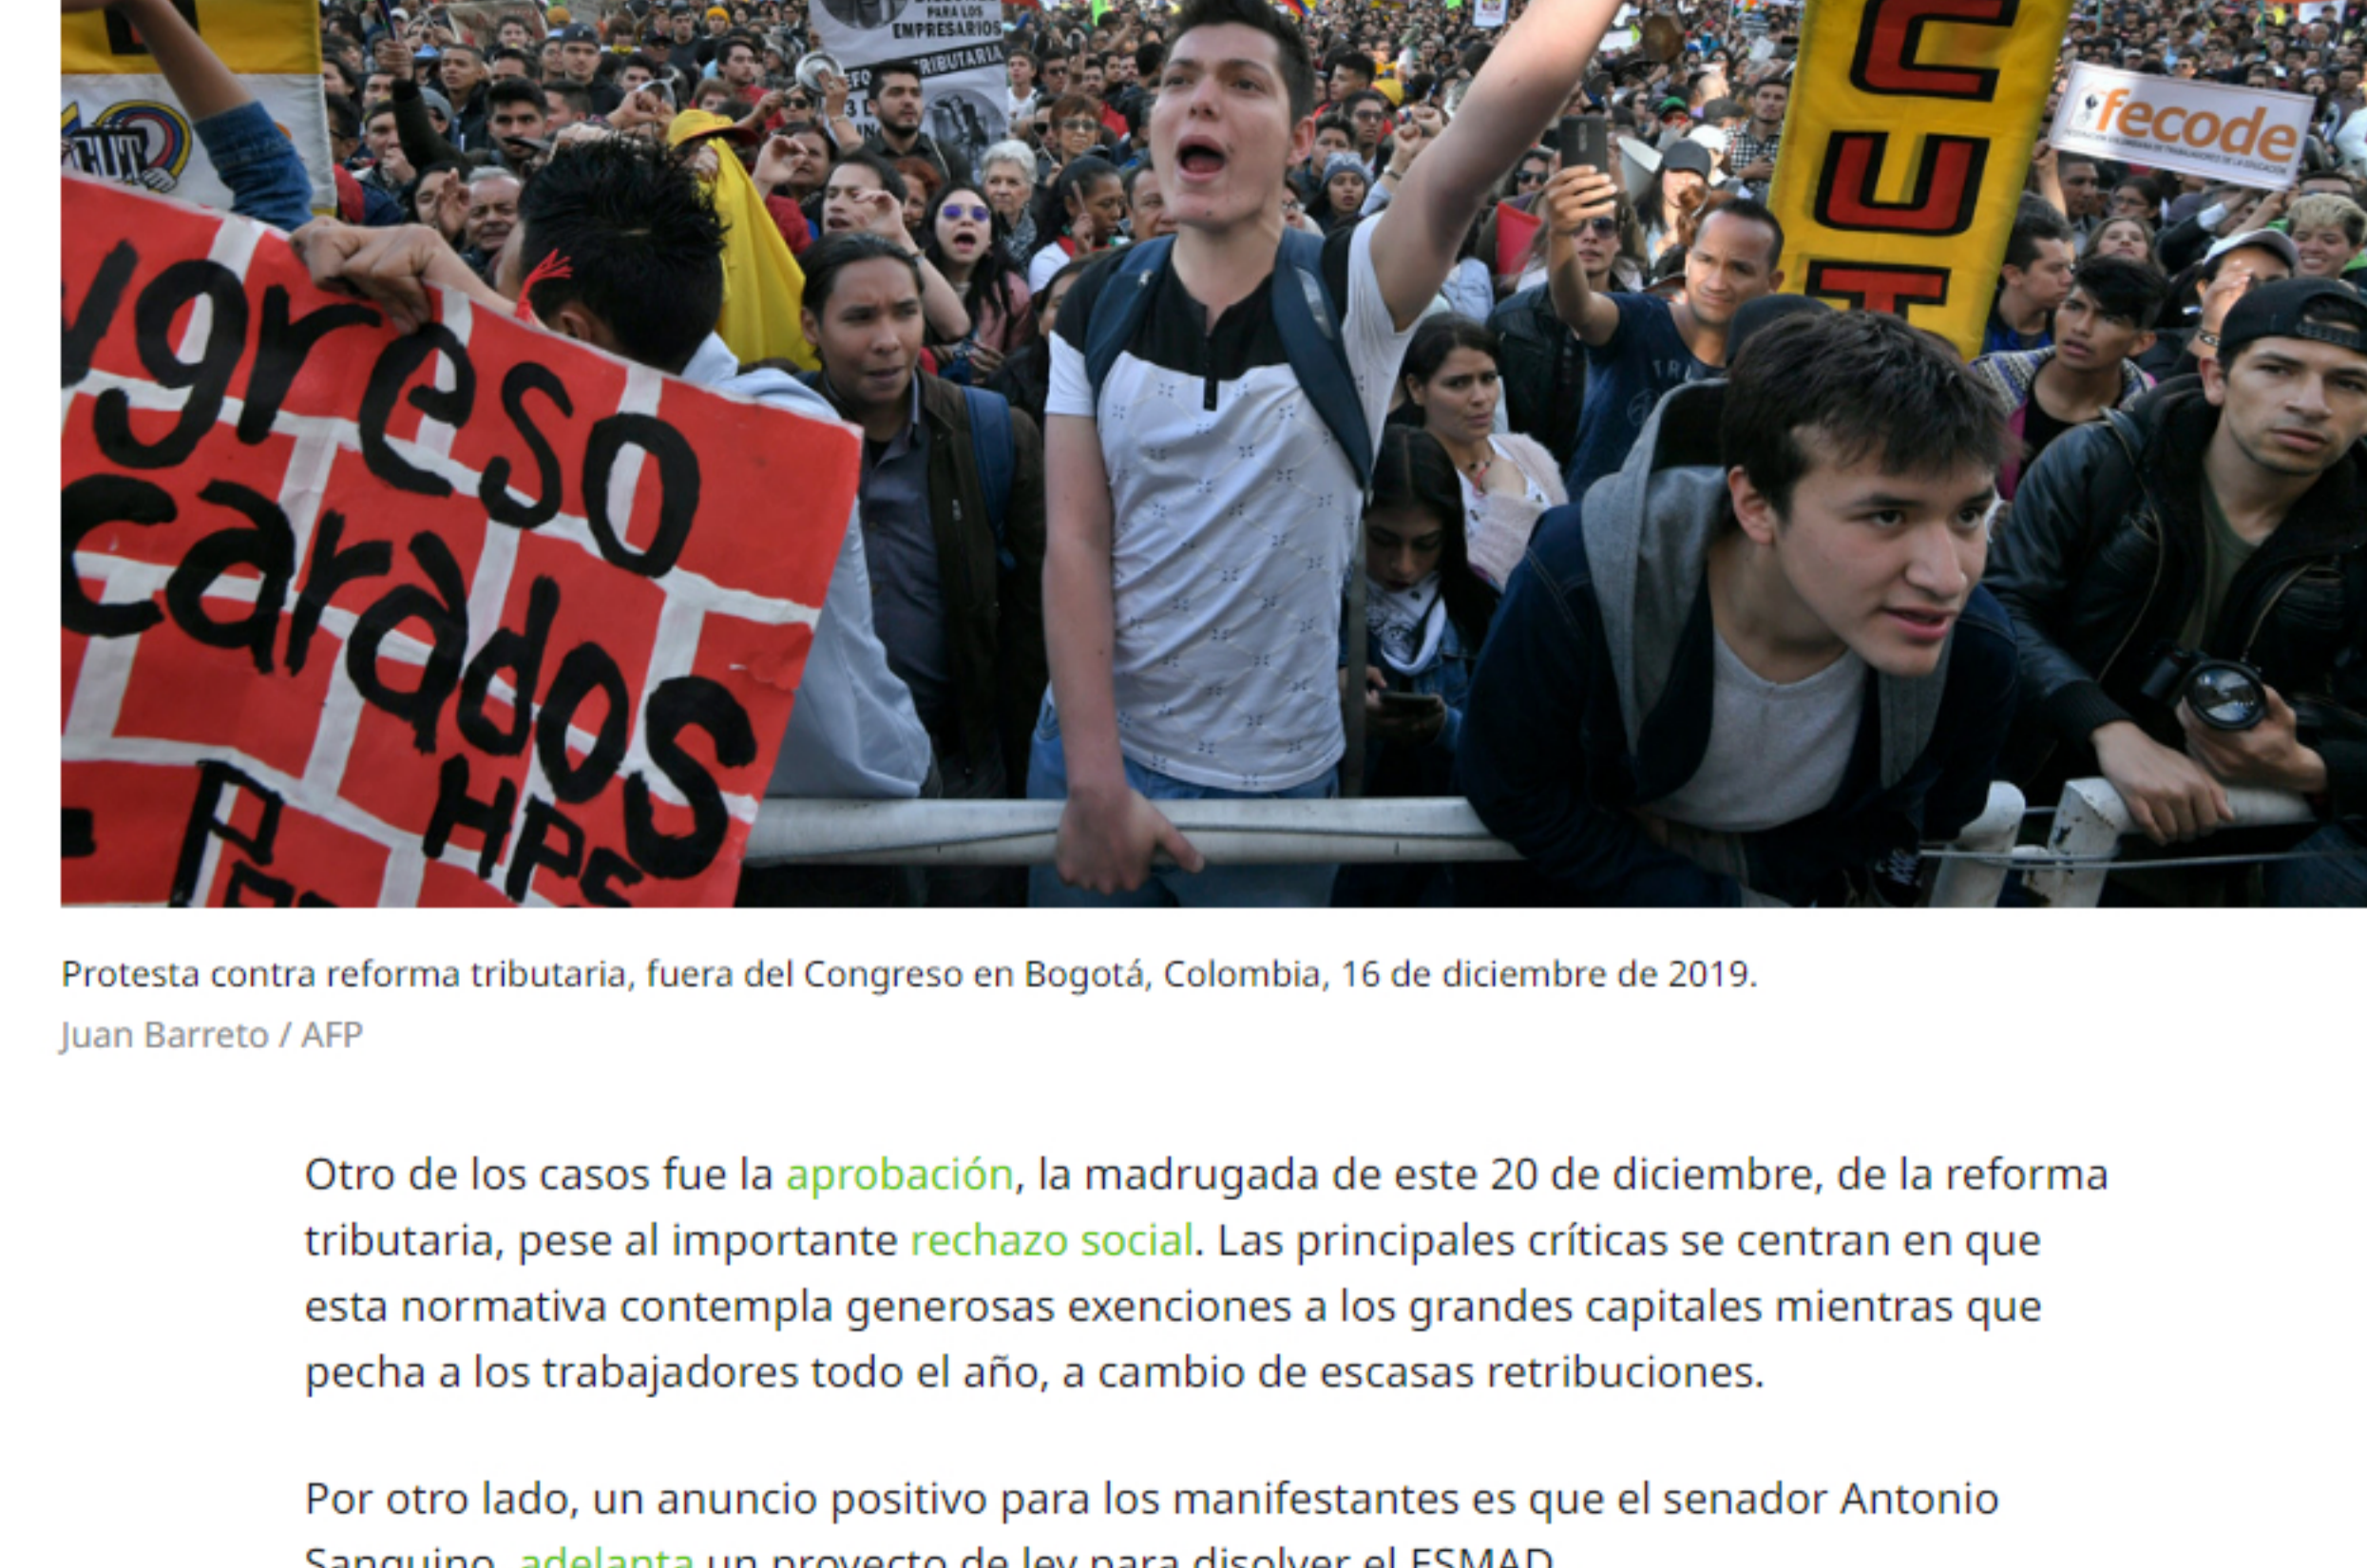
ngreso
carados
HPS

PARA LOS
EMPRESARIOS
TRIBUTARIA

fecode

Protesta contra reforma tributaria, fuera del Congreso en Bogotá, Colombia, 16 de diciembre de 2019.
Juan Barreto / AFP

Otro de los casos fue la aprobación, la madrugada de este 20 de diciembre, de la reforma tributaria, pese al importante rechazo social. Las principales críticas se centran en que esta normativa contempla generosas exenciones a los grandes capitales mientras que pecha a los trabajadores todo el año, a cambio de escasas retribuciones.

Por otro lado, un anuncio positivo para los manifestantes es que el senador Antonio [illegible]